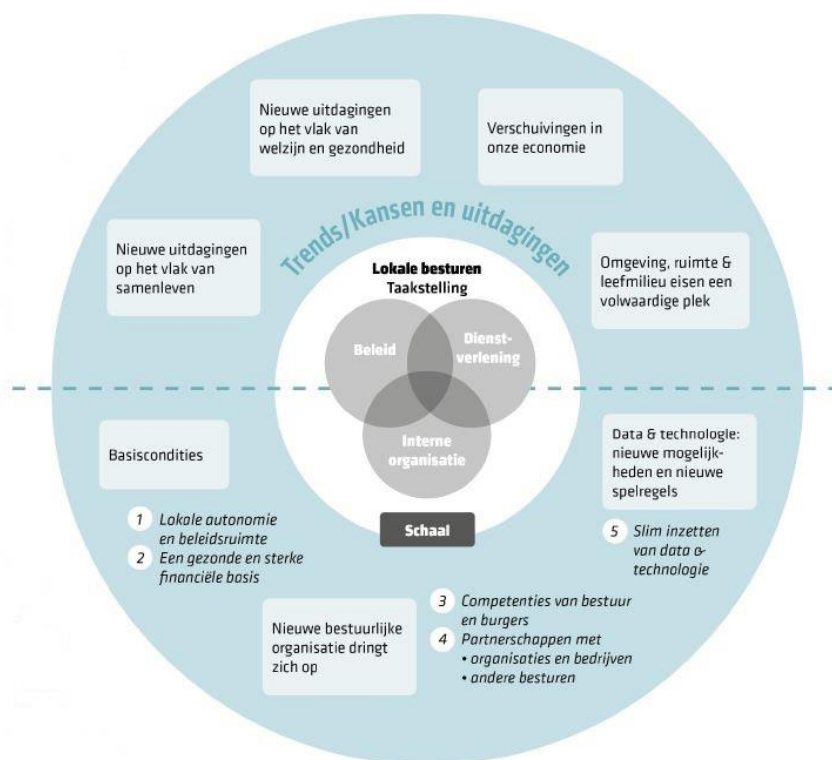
Nieuwe uitdagingen op het vlak van welzijn en gezondheid

Verschuivingen in onze economie

Trends/Kansen en uitdagingen

Nieuwe uitdagingen op het vlak van samenleven

Omgeving, ruimte & leefmilieu eisen een volwaardige plek

Lokale besturen
Taakstelling

Beleid

Dienstverlening

Interne organisatie

Schaal

Basiscondities

1 Lokale autonomie en beleidsruimte
2 Een gezonde en sterke financiële basis

Data & technologie: nieuwe mogelijkheden en nieuwe spelregels

5 Slim inzetten van data & technologie

Nieuwe bestuurlijke organisatie dringt zich op

3 Competenties van bestuur en burgers
4 Partnerschappen met
• organisaties en bedrijven
• andere besturen